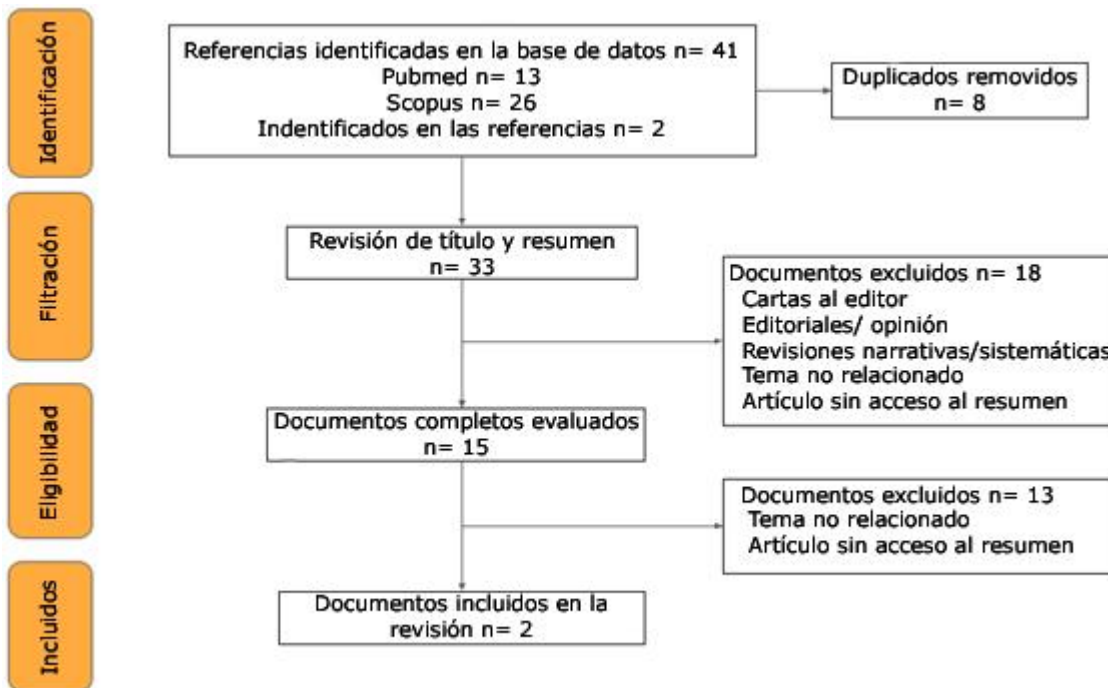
Identificación

Referencias identificadas en la base de datos n= 41
Pubmed n= 13
Scopus n= 26
Indentificados en las referencias n= 2

Duplicados removidos
n= 8

Filtración

Revisión de título y resumen
n= 33

Documentos excluidos n= 18
Cartas al editor
Editoriales/ opinión
Revisiones narrativas/sistemáticas
Tema no relacionado
Artículo sin acceso al resumen

Elegibilidad

Documentos completos evaluados
n= 15

Documentos excluidos n= 13
Tema no relacionado
Artículo sin acceso al resumen

Incluidos

Documentos incluidos en la revisión n= 2